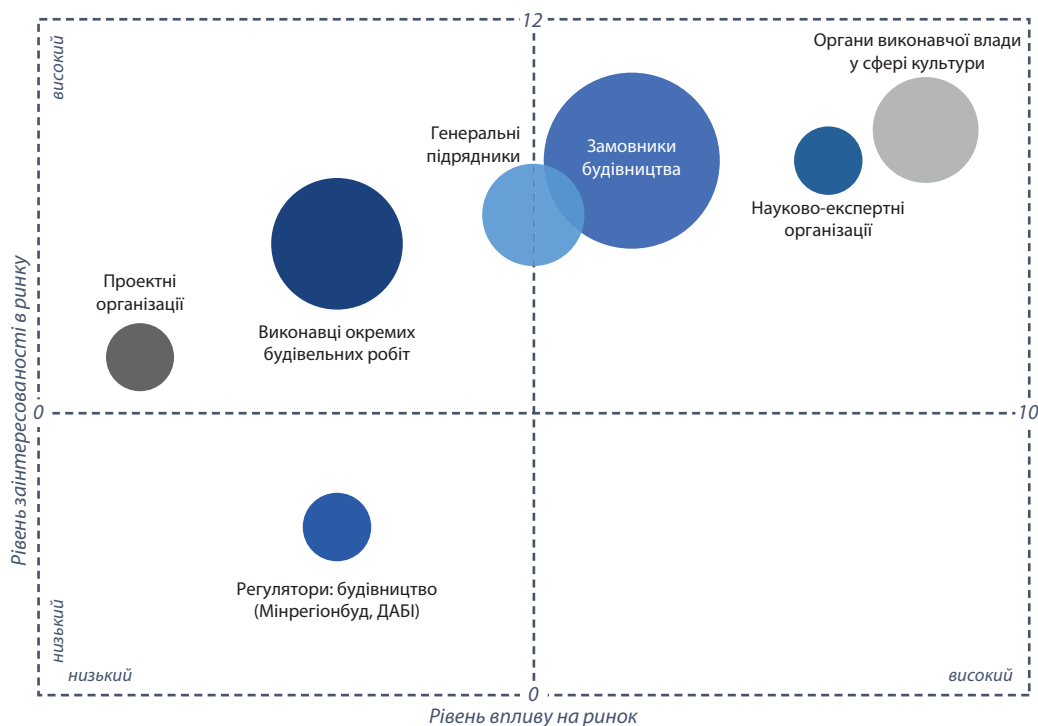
12

високий

Органи виконавчої влади у сфері культури

Генеральні підрядники

Замовники будівництва

Науково-експертні організації

Проектні організації

Виконавці окремих будівельних робіт

Рівень заінтересованості в ринку

0

10

Регулятори: будівництво (Мінрегіонбуд, ДАБІ)

низький

низький

високий

0

Рівень впливу на ринок